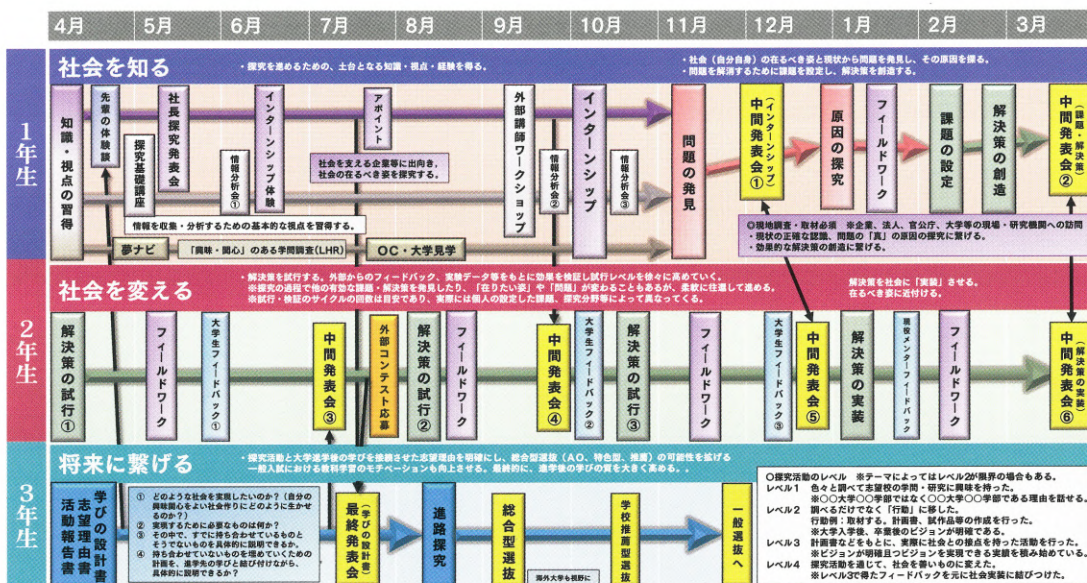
4月 5月 6月 7月 8月 9月 10月 11月 12月 1月 2月 3月

1年生

社会を知る

・探究を進めるための、土台となる知識・視点・経験を得る。

・社会（自分自身）の在るべき姿と現状から問題を発見し、その原因を探る。
・問題を解消するために課題を設定し、解決策を創造する。

知識・視点の習得

先輩の体験談

探究基礎講座

社長探究発表会

情報分析会①

インターンシップ体験

アポイント

社会を支える企業等に出向き、社会の在るべき姿を探究する。

外部講師ワークショップ

情報分析会②

インターンシップ

情報分析会③

問題の発見

中間発表会①（インターンシップ）

原因の探究

フィールドワーク

課題の設定

解決策の創造

中間発表会②（課題・解決策）

情報を収集・分析するための基本的な視点を習得する。

夢ナビ

「興味・関心」のある学問調査（LHR）

OC・大学見学

◎現地調査・取材必須　※企業、法人、官公庁、大学等の現場・研究機関への訪問
・現状の正確な認識、問題の「真」の原因の探究に繋げる。
・効果的な解決策の創造に繋げる。

2年生

社会を変える

・解決策を試行する。外部からのフィードバック、実験データ等をもとに効果を検証し試行レベルを徐々に高めていく。
※探究の過程で他の有効な課題・解決策を発見したり「在りたい姿」や「問題」が変わることもあるが、柔軟に往還して進める。
※試行・検証のサイクルの回数は目安であり、実際は個人の設定した課題、探究分野等によって異なってくる。

解決策を社会に「実装」させる。
在るべき姿に近付ける。

解決策の試行①

フィールドワーク

大学生フィードバック

中間発表会③

外部コンテスト応募

解決策の試行②

フィールドワーク

中間発表会④

大学生フィードバック②

解決策の試行③

フィールドワーク

大学生フィードバック③

中間発表会⑤

解決策の実装

県校メンターフィードバック

フィールドワーク

中間発表会⑥（解決策の実装）

3年生

将来に繋げる

・探究活動と大学進学後の学びを接続させた志望理由を明確にし、総合型選抜（AO、特色型、推薦）の可能性を拡げる
一般入試における教科学習のモチベーションも向上させる。最終的に、進学後の学びの質を大きく高める。

活動報告書

志望理由書

学びの設計書

① どのような社会を実現したいのか？（自分の興味関心をよい社会作りにどのように生かせるのか？）
② 実現するために必要なものは何か？
③ その中で、すでに持ち合わせているものとそうでないものを具体的に説明できるか。
④ 持ち合わせていないものを埋めていくための計画を、進学先の学びと結び付けながら、具体的に説明できるか？

最終発表会（学びの設計書）

進路探究

総合型選抜

学校推薦型選抜

一般選抜へ

海外大学も視野に

〇探究活動のレベル　※テーマによってはレベル2が限界の場合もある。
レベル1　色々と調べて志望校の学問・研究に興味を持った。
※〇〇大学〇〇学部ではなく〇〇大学〇〇学部である理由を記せる。
レベル2　調べるだけでなく「行動」に移した。
行動例：取材する、計画書、試作品等の作成を行った。
※大学入学後、卒業後のビジョンが明確である。
レベル3　計画書などをもとに、実際に社会との接点を持った活動を行った。
※ビジョンが明確且つビジョンを実現できる実験を積み始めている。
レベル4　探究活動を通じて、社会を善いものに変えた。
※レベル3で得たフィードバックを元に社会実装に結びつけた。